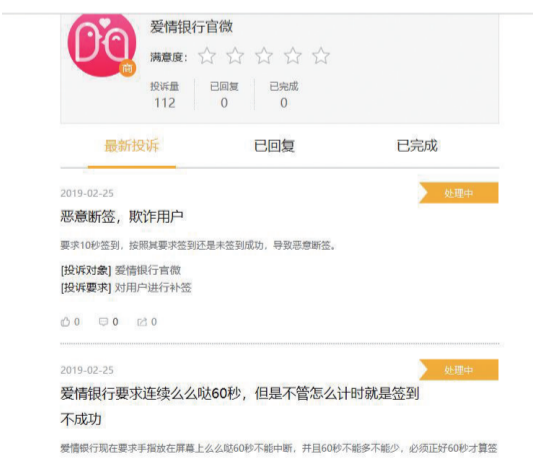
爱情银行官微
满意度:

投诉量
112

已回复
0

已完成
0

最新投诉
已回复
已完成

2019-02-25
处理中
恶意断签，欺诈用户

要求10秒签到，按照其要求签到还是未签到成功，导致恶意断签。

[投诉对象] 爱情银行官微
[投诉要求] 对用户进行补签

0 0 0

2019-02-25
处理中
爱情银行要求连续么么哒60秒，但是不管怎么计时就是签到不成功

爱情银行现在要求手指放在屏幕上么么哒60秒不能中断，并且60秒不能多不能少，必须正好60秒才算签